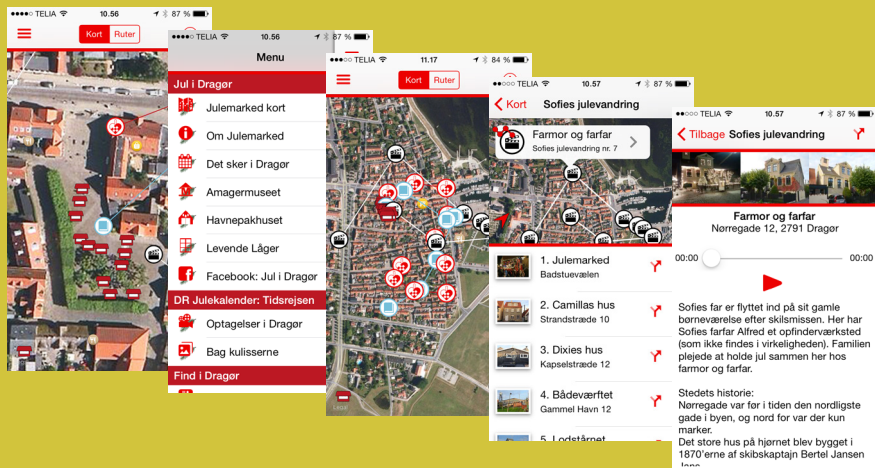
●●●●○ TELIA 10.56 87 %
Kort Ruter

●●●●○ TELIA 10.56 87 %
Menu
Jul i Dragør
Julemarked kort
Om Julemarked
Det sker i Dragør
Amagermuseet
Havnepakhuset
Levende Låger
Facebook: Jul i Dragør
DR Julekalender: Tidsrejsen
Optagelser i Dragør
Bag kulisserne
Find i Dragør

●●●●○ TELIA 11.17 84 %
Kort Ruter

●●●●○ TELIA 10.57 87 %
Kort Sofies julevandring
Farmor og farfar
Sofies julevandring nr. 7
1. Julemarked
Badstuevælen
2. Camillas hus
Strandstræde 10
3. Dixies hus
Kapselstræde 19
4. Bådeværftet
Gammel Havn 12
5. Lodstårnet

●●●●○ TELIA 10.57 87 %
Tilbage Sofies julevandring
Farmor og farfar
Nørregade 12, 2791 Dragør
00:00 00:00
Sofies far er flyttet ind på sit gamle børneværelse efter skilsmissen. Her har Sofies farfar Alfred et opfinderværksted (som ikke findes i virkeligheden). Familien plejede at holde jul sammen her hos farmor og farfar.

Stedets historie:
Nørregade var før i tiden den nordligste gade i byen, og nord for var der kun marker.
Det store hus på hjørnet blev bygget i 1870'erne af skibskaptajn Bertel Jansen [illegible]